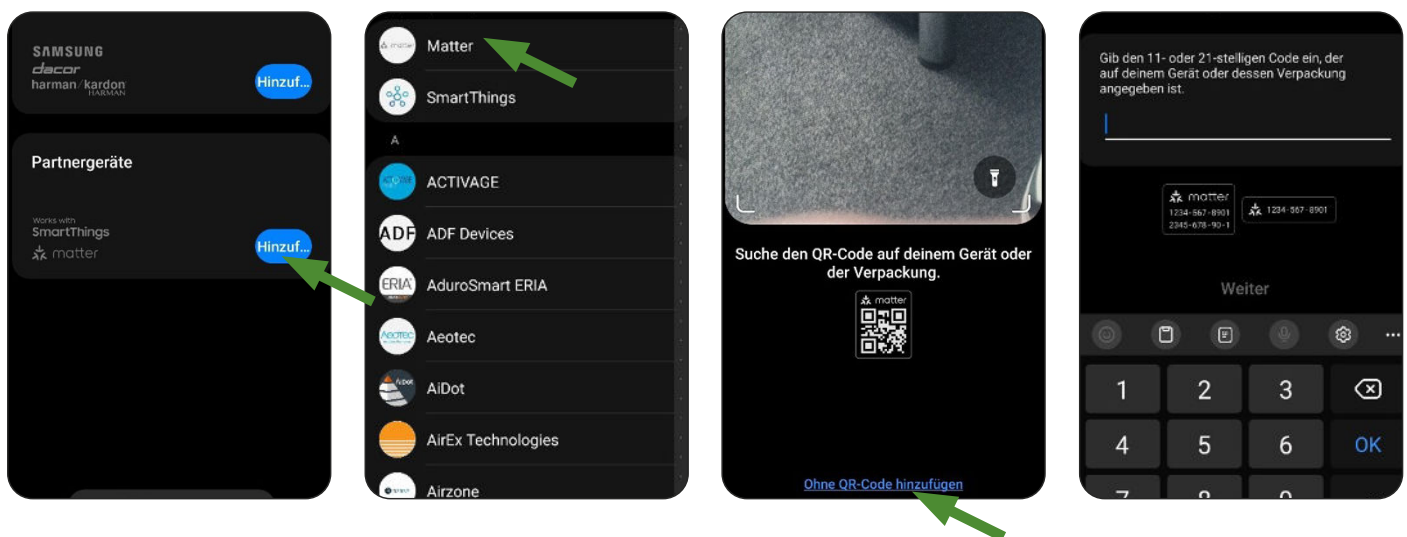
SAMSUNG
dacor
harman/kardon HARMAN
Hinzuf...

Partnergeräte

Works with SmartThings
matter
Hinzuf...

matter Matter
SmartThings
A
ACTIVAGE
ADF ADF Devices
ERIA AduroSmart ERIA
Aeotec Aeotec
AiDot AiDot
AirEx Technologies
Airzone

Suche den QR-Code auf deinem Gerät oder der Verpackung.
matter
Ohne QR-Code hinzufügen

Gib den 11- oder 21-stelligen Code ein, der auf deinem Gerät oder dessen Verpackung angegeben ist.
matter
1234-567-8901
2345-678-90-1
1234-567-8901
Weiter

| 1 | 2 | 3 | ⌫ |
|---|---|---|---|
| 4 | 5 | 6 | OK |